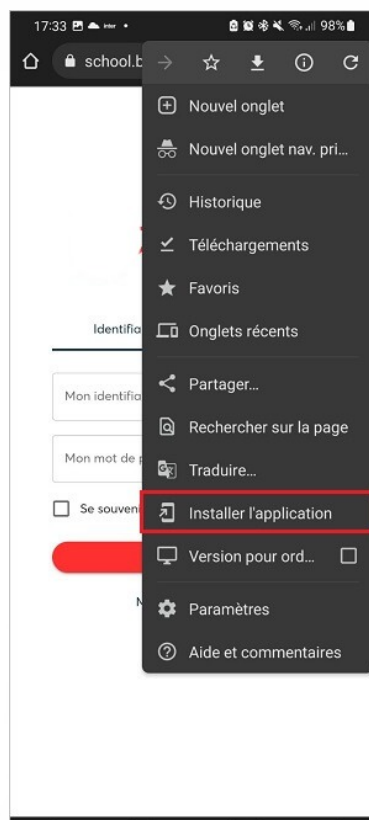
17:33 98%

school.b

Nouvel onglet

Nouvel onglet nav. pri...

Historique

Téléchargements

Favoris

Onglets récents

Partager...

Rechercher sur la page

Traduire...

Installer l'application

Version pour ord...

Paramètres

Aide et commentaires

Identifia

Mon identifia

Mon mot de p

Se souveni

N